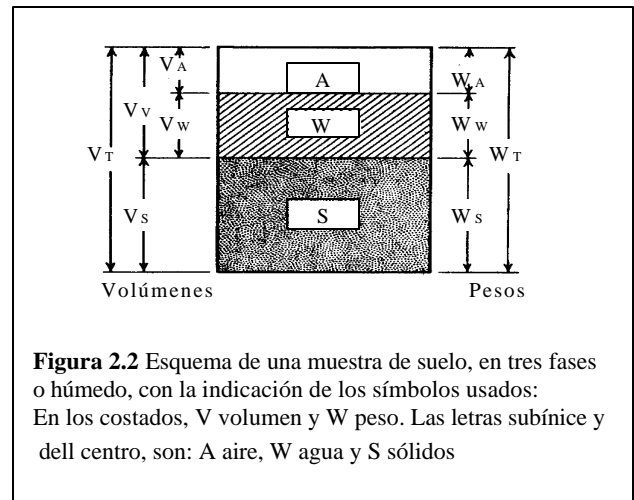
$V_A$

$V_V$

$V_W$

$V_T$

$V_S$

A

W

S

$W_A$

$W_W$

$W_T$

$W_S$

Volúmenes

Pesos

**Figura 2.2** Esquema de una muestra de suelo, en tres fases o húmedo, con la indicación de los símbolos usados: En los costados, V volumen y W peso. Las letras subínice y dell centro, son: A aire, W agua y S sólidos